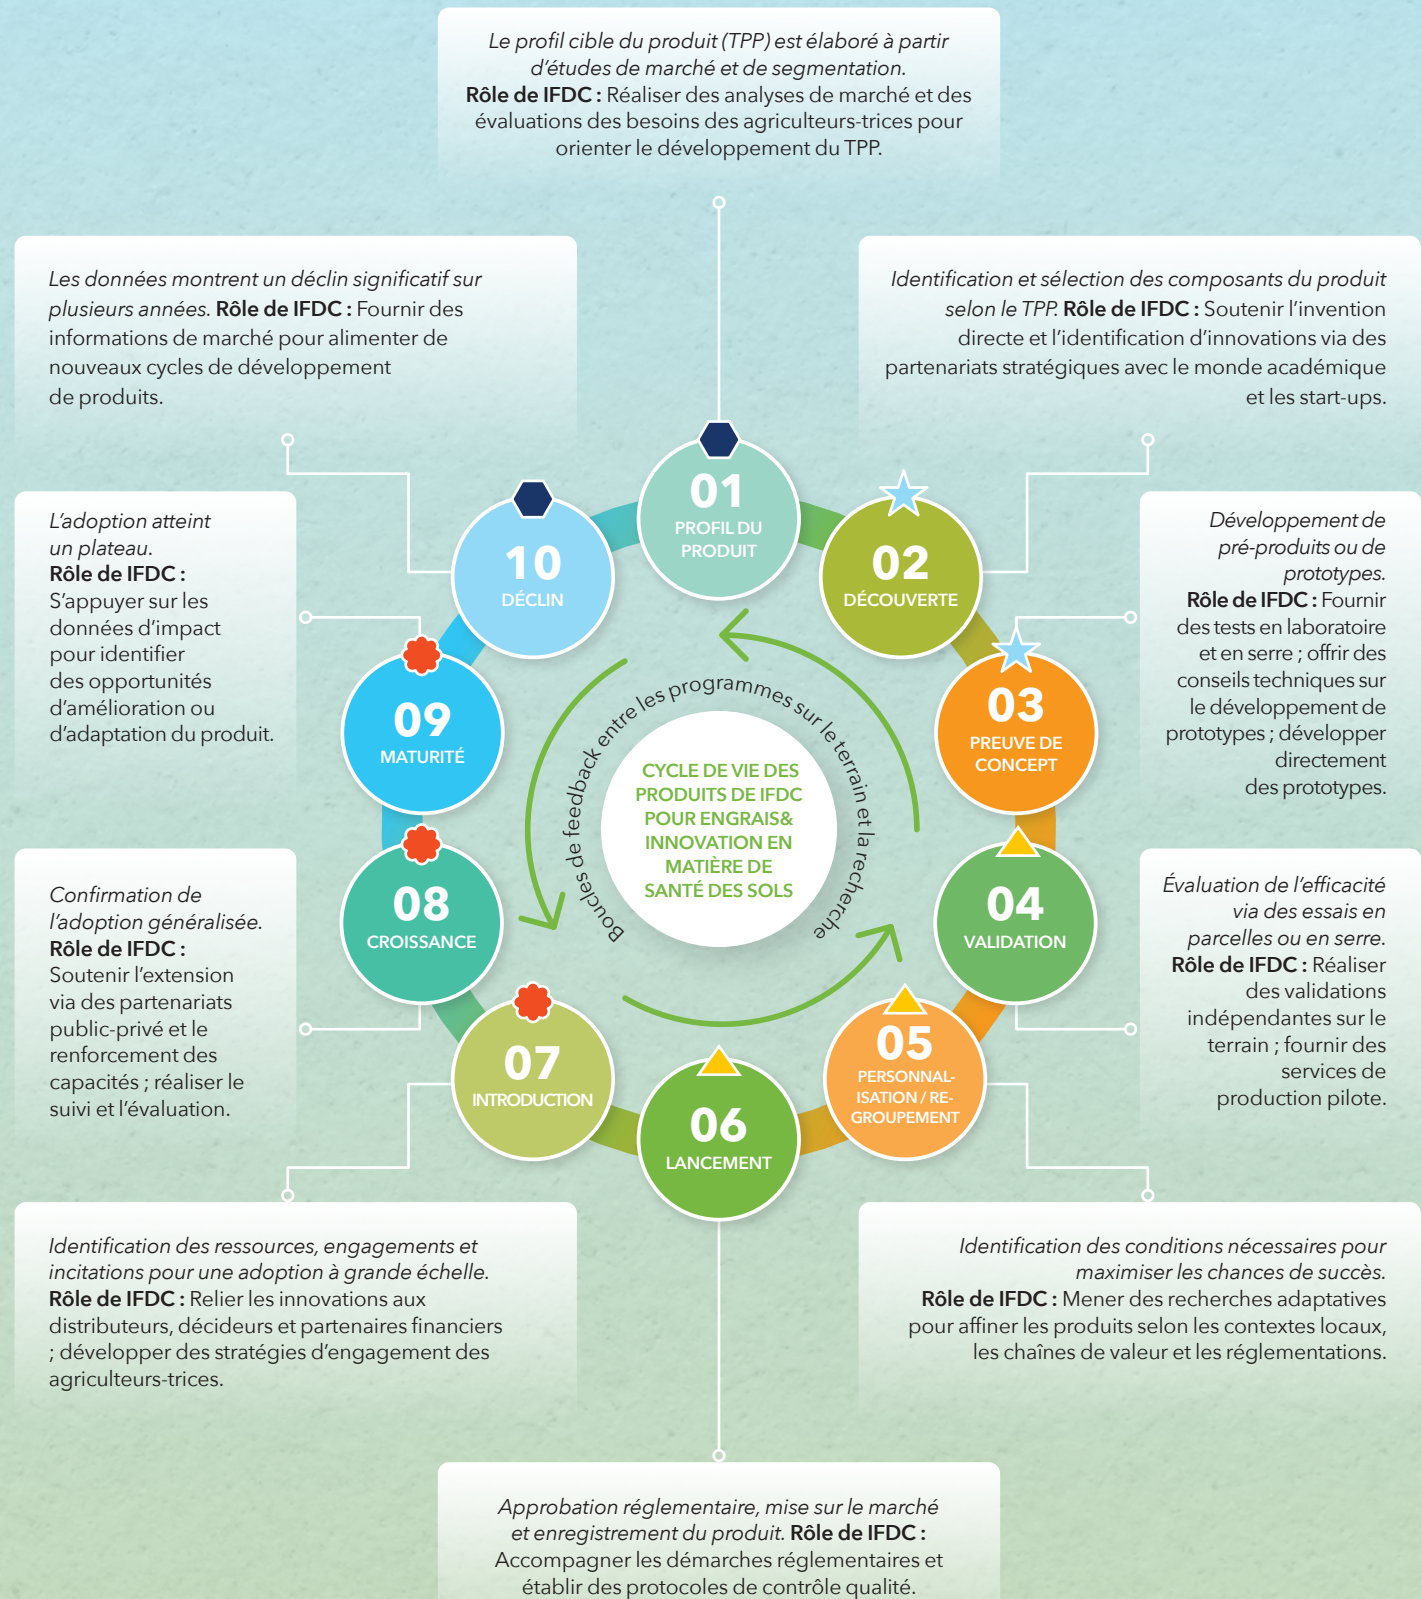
Le profil cible du produit (TPP) est élaboré à partir d'études de marché et de segmentation. Rôle de IFDC : Réaliser des analyses de marché et des évaluations des besoins des agriculteurs-trices pour orienter le développement du TPP.

Les données montrent un déclin significatif sur plusieurs années. Rôle de IFDC : Fournir des informations de marché pour alimenter de nouveaux cycles de développement de produits.

Identification et sélection des composants du produit selon le TPP. Rôle de IFDC : Soutenir l'invention directe et l'identification d'innovations via des partenariats stratégiques avec le monde académique et les start-ups.

L'adoption atteint un plateau. Rôle de IFDC : S'appuyer sur les données d'impact pour identifier des opportunités d'amélioration ou d'adaptation du produit.

Développement de pré-produits ou de prototypes. Rôle de IFDC : Fournir des tests en laboratoire et en serre ; offrir des conseils techniques sur le développement de prototypes ; développer directement des prototypes.

01 PROFIL DU PRODUIT

02 DÉCOUVERTE

03 PREUVE DE CONCEPT

04 VALIDATION

05 PERSONNAL-ISATION / RE-GROUPEMENT

06 LANCEMENT

07 INTRODUCTION

08 CROISSANCE

09 MATURITÉ

10 DÉCLIN

Boucles de feedback entre les programmes sur le terrain et la recherche

CYCLE DE VIE DES PRODUITS DE IFDC POUR ENGRAIS& INNOVATION EN MATIÈRE DE SANTÉ DES SOLS

Confirmation de l'adoption généralisée. Rôle de IFDC : Soutenir l'extension via des partenariats public-privé et le renforcement des capacités ; réaliser le suivi et l'évaluation.

Évaluation de l'efficacité via des essais en parcelles ou en serre. Rôle de IFDC : Réaliser des validations indépendantes sur le terrain ; fournir des services de production pilote.

Identification des ressources, engagements et incitations pour une adoption à grande échelle. Rôle de IFDC : Relier les innovations aux distributeurs, décideurs et partenaires financiers ; développer des stratégies d'engagement des agriculteurs-trices.

Identification des conditions nécessaires pour maximiser les chances de succès. Rôle de IFDC : Mener des recherches adaptatives pour affiner les produits selon les contextes locaux, les chaînes de valeur et les réglementations.

Approbation réglementaire, mise sur le marché et enregistrement du produit. Rôle de IFDC : Accompagner les démarches réglementaires et établir des protocoles de contrôle qualité.